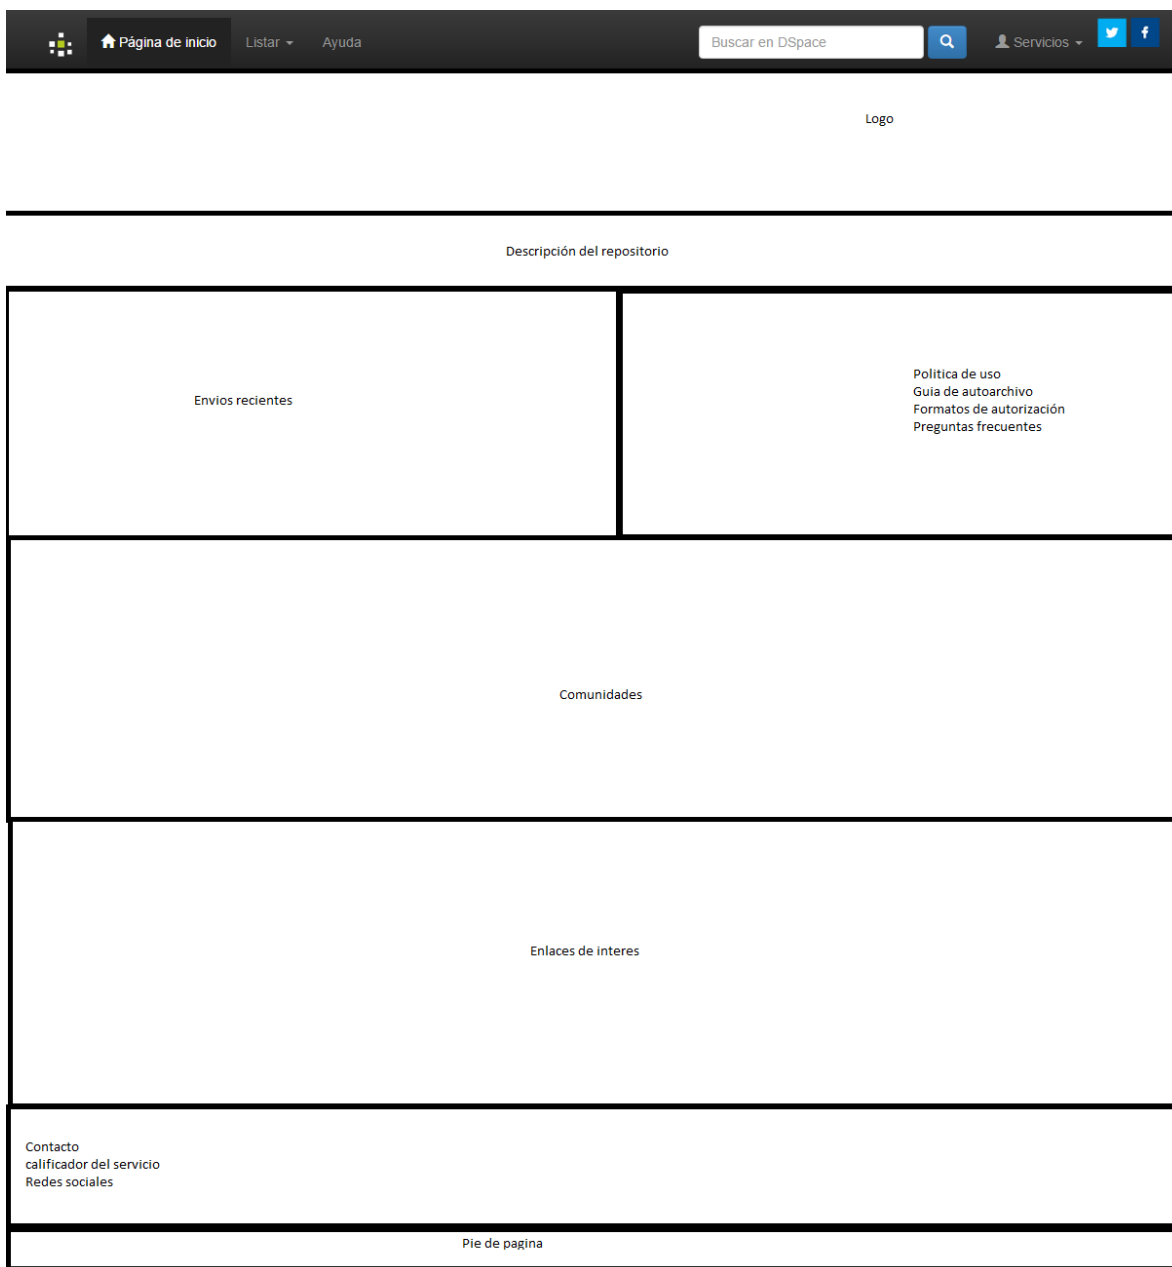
Página de inicio Listar Ayuda Buscar en DSpace Servicios

Logo

Descripción del repositorio

Envios recientes

Politica de uso
Guia de autoarchivo
Formatos de autorización
Preguntas frecuentes

Comunidades

Enlaces de interes

Contacto
calificador del servicio
Redes sociales

Pie de pagina